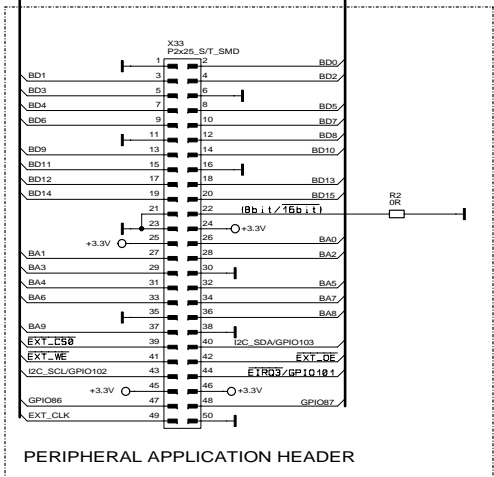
X33
P2x25_S/T_SMD

1 2 BD0
BD1 3 4 BD2
BD3 5 6
BD4 7 8 BD5
BD6 9 10 BD7
11 12 BD8
BD9 13 14 BD10
BD11 15 16
BD12 17 18 BD13
BD14 19 20 BD15
21 22 (8bit/$\overline{16bit}$)
23 24 +3.3V
+3.3V 25 26 BA0
BA1 27 28 BA2
BA3 29 30
BA4 31 32 BA5
BA6 33 34 BA7
35 36 BA8
BA9 37 38
$\overline{EXT\_CS0}$ 39 40 I2C_SDA/GPIO103
$\overline{EXT\_WE}$ 41 42 $\overline{EXT\_OE}$
I2C_SCL/GPIO102 43 44 $\overline{EIRQ3}$/GPIO101
+3.3V 45 46 +3.3V
GPIO86 47 48 GPIO87
EXT_CLK 49 50

R2
0R

PERIPHERAL APPLICATION HEADER